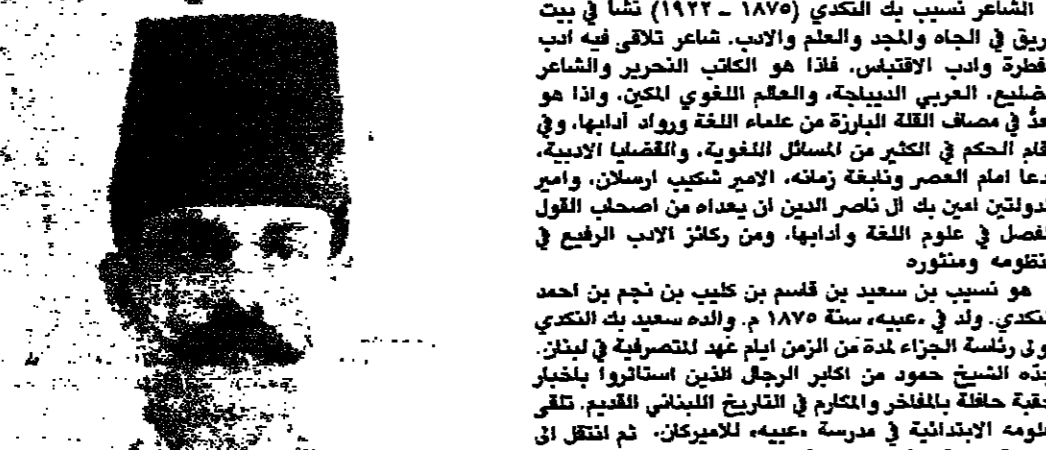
الشاعر نسيب بك التكدي (١٨٧٥ ـ ١٩٢٢) نشأ في بيت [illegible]ريق في الجاه والمجد والعلم والادب. شاعر تلاقى فيه ادب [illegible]فطرة وادب الاقتباس. فاذا هو الكاتب النحرير والشاعر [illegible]ضليع، العربي الديباجة، والعالم اللغوي المكين. واذا هو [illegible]عدُّ في مصاف القلة البارزة من علماء اللغة ورواد آدابها، وفي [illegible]قام الحكم في الكثير من المسائل اللغوية، والقضايا الادبية. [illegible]دعا امام العصر ونابغة زمانه، الامير شكيب ارسلان، وامير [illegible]دولتين امين بك آل ناصر الدين ان يعداه من اصحاب القول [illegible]فصل في علوم اللغة وآدابها، ومن ركائز الادب الرفيع في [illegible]نظومه ومنثوره

هو نسيب بن سعيد بن قاسم بن كليب بن نجم بن احمد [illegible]تكدي. ولد في «عبيه» سنة ١٨٧٥ م. والده سعيد بك التكدي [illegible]ولى رئاسة الجزاء لمدة من الزمن ايام عهد المتصرفية في لبنان. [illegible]يده الشيخ حمود من اكابر الرجال الذين استأثروا بأخبار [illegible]حقبة حافلة بالمفاخر والمكارم في التاريخ اللبناني القديم. تلقى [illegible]علومه الابتدائية في مدرسة «عبيه» للاميركان. ثم انتقل الى